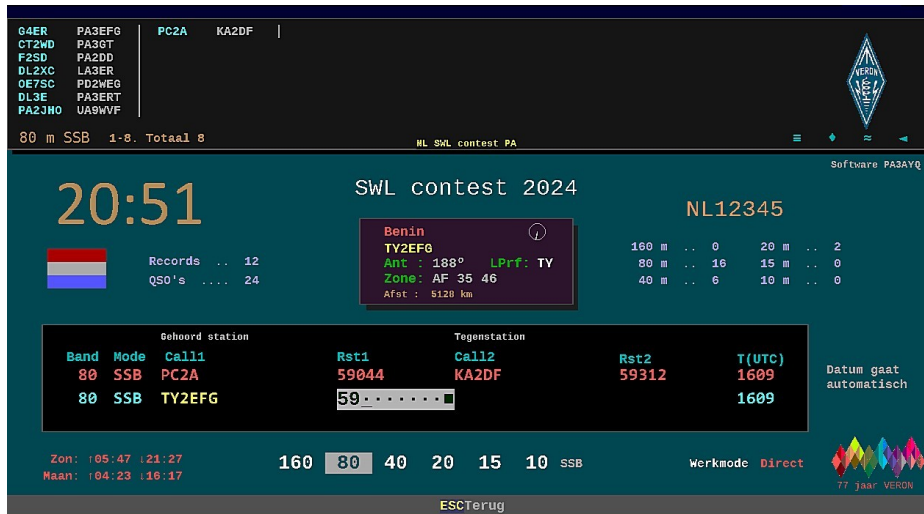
G4ER PA3EFG
CT2WD PA3GT
F2SD PA2DD
DL2XC LA3ER
OE7SC PD2WEG
DL3E PA3ERT
PA2JHO UA9WVF

PC2A KA2DF

80 m SSB 1-8. Totaal 8

NL SWL contest PA

Software PA3AYQ

20:51

SWL contest 2024

NL12345

Records .. 12
QSO's .... 24

Benin
TY2EFG
Ant : 188° LPrf: TY
Zone: AF 35 46
Afst : 5128 km

160 m .. 0 20 m .. 2
80 m : 16 15 m .. 0
40 m .. 6 10 m .. 0

Gehoord station Tegenstation

| Band | Mode | Call1 | Rst1 | Call2 | Rst2 | T(UTC) |
|---|---|---|---|---|---|---|
| 80 | SSB | PC2A | 59044 | KA2DF | 59312 | 1609 |
| 80 | SSB | TY2EFG | 59_...... | | | 1609 |

Datum gaat automatisch

Zon: ↑05:47 ↓21:27
Maan: ↑04:23 ↓16:17

160 80 40 20 15 10 SSB

Werkmode Direct

77 jaar VERON

ESCTerug